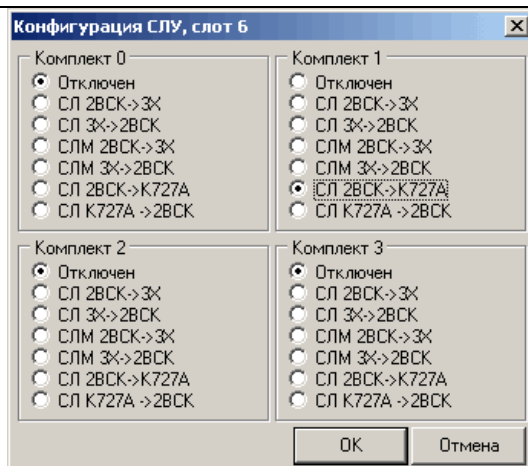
Конфигурация СЛУ, слот 6

Комплект 0
Отключен
СЛ 2ВСК->3Х
СЛ 3Х->2ВСК
СЛМ 2ВСК->3Х
СЛМ 3Х->2ВСК
СЛ 2ВСК->К727А
СЛ К727А ->2ВСК

Комплект 1
Отключен
СЛ 2ВСК->3Х
СЛ 3Х->2ВСК
СЛМ 2ВСК->3Х
СЛМ 3Х->2ВСК
СЛ 2ВСК->К727А
СЛ К727А ->2ВСК

Комплект 2
Отключен
СЛ 2ВСК->3Х
СЛ 3Х->2ВСК
СЛМ 2ВСК->3Х
СЛМ 3Х->2ВСК
СЛ 2ВСК->К727А
СЛ К727А ->2ВСК

Комплект 3
Отключен
СЛ 2ВСК->3Х
СЛ 3Х->2ВСК
СЛМ 2ВСК->3Х
СЛМ 3Х->2ВСК
СЛ 2ВСК->К727А
СЛ К727А ->2ВСК

OK
Отмена